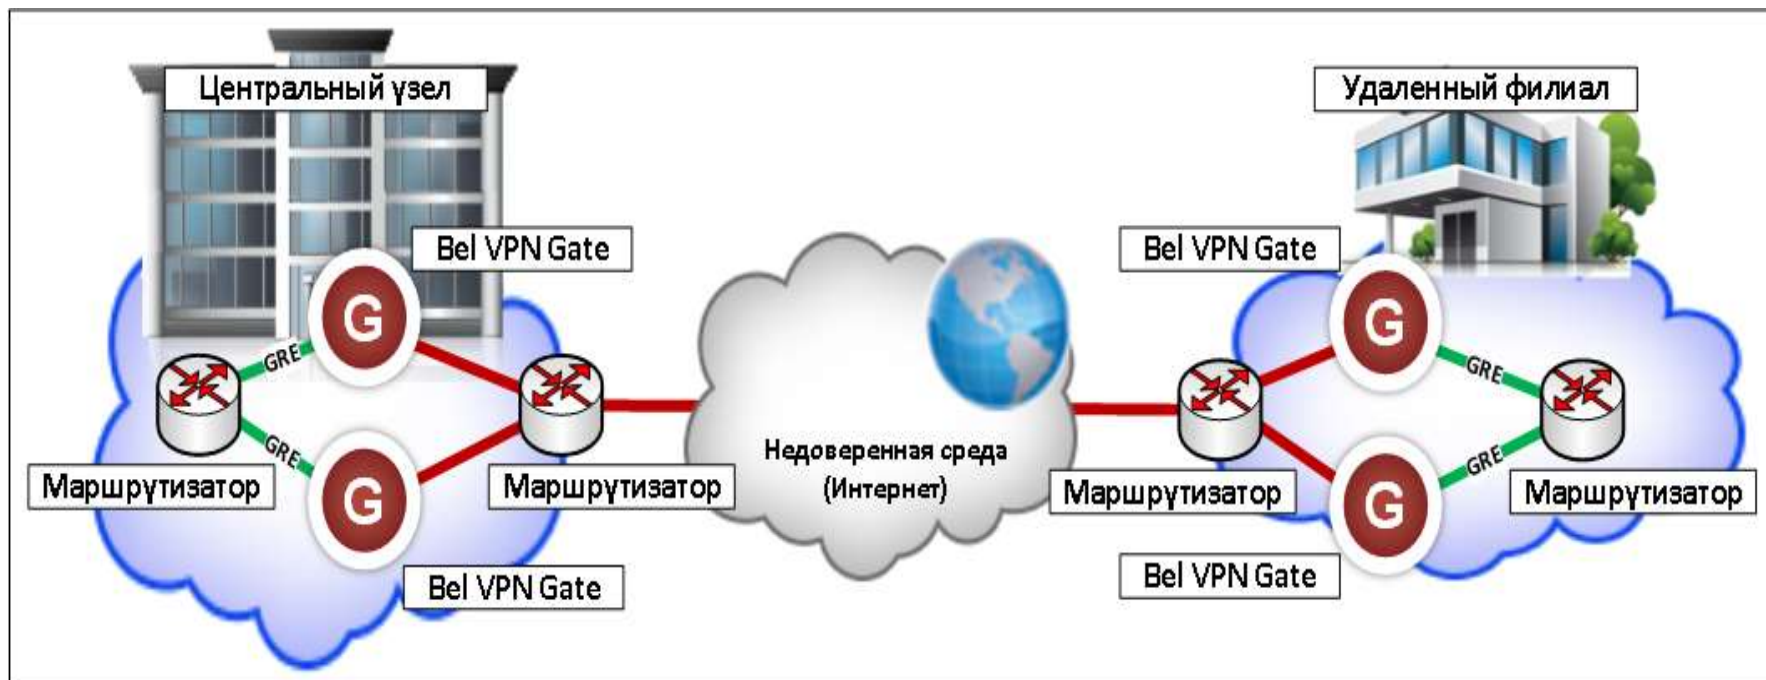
Центральный узел

Bel VPN Gate

G

GRE

GRE

G

Маршрутизатор

Маршрутизатор

Bel VPN Gate

Недоверенная среда (Интернет)

Удаленный филиал

Bel VPN Gate

G

GRE

GRE

G

Маршрутизатор

Маршрутизатор

Bel VPN Gate